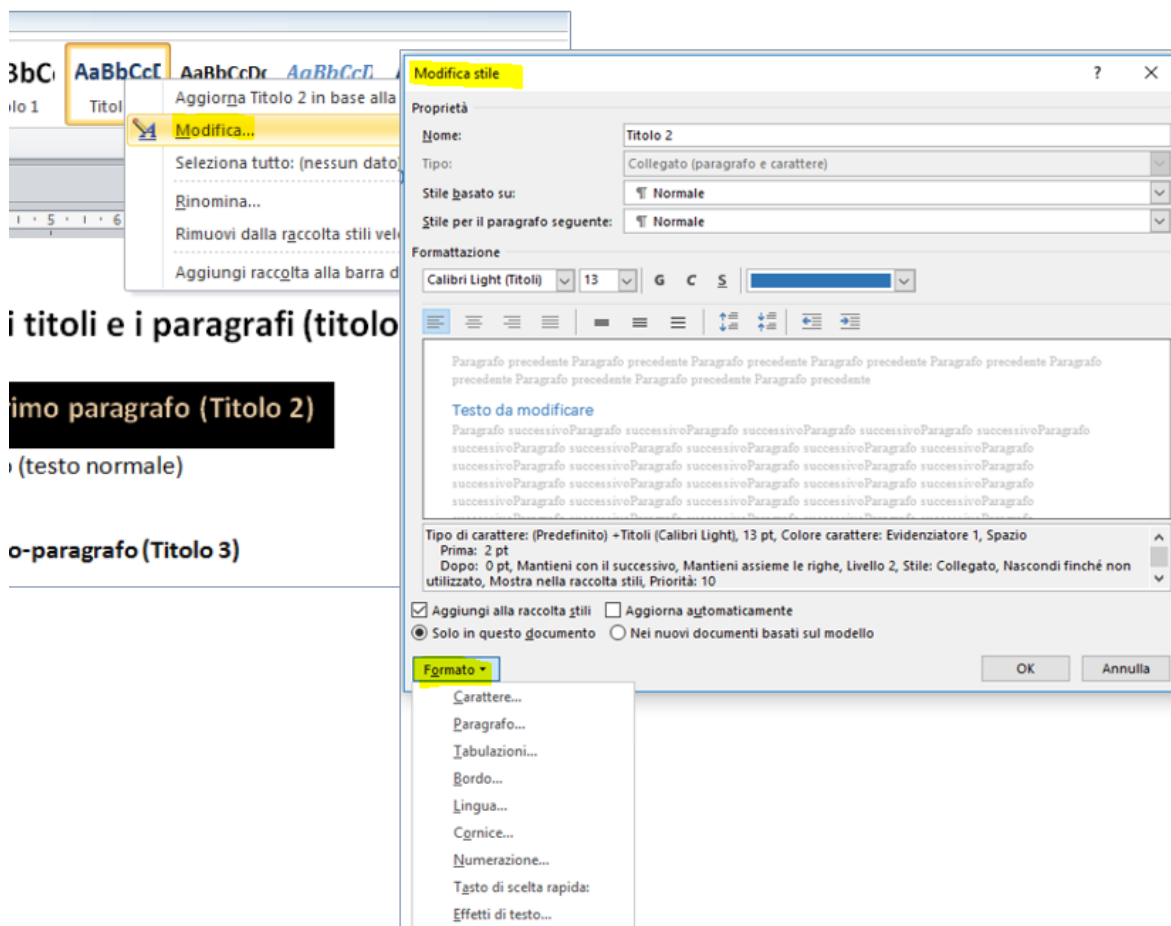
3bC AaBbCcI AaBbCcDc AaBbCcI
olo 1 Titol

Aggiorna Titolo 2 in base alla
Modifica...
Seleziona tutto: (nessun dato)
Rinomina...
Rimuovi dalla raccolta stili vel
Aggiungi raccolta alla barra d

i titoli e i paragrafi (titolo

rimo paragrafo (Titolo 2)

(testo normale)

o-paragrafo (Titolo 3)

Modifica stile ? ×

Proprietà

| | |
|---|---|
| Nome: | Titolo 2 |
| Tipo: | Collegato (paragrafo e carattere) |
| Stile basato su: | ¶ Normale |
| Stile per il paragrafo seguente: | ¶ Normale |

Formattazione

Calibri Light (Titoli) 13 G C S

Paragrafo precedente Paragrafo precedente Paragrafo precedente Paragrafo precedente Paragrafo precedente Paragrafo precedente Paragrafo precedente Paragrafo precedente

Testo da modificare

Paragrafo successivoParagrafo successivoParagrafo successivoParagrafo successivoParagrafo successivoParagrafo successivoParagrafo successivoParagrafo successivoParagrafo successivoParagrafo successivoParagrafo successivoParagrafo successivoParagrafo successivoParagrafo successivoParagrafo successivoParagrafo successivoParagrafo successivoParagrafo successivoParagrafo successivoParagrafo successivoParagrafo successivoParagrafo successivoParagrafo successivoParagrafo successivoParagrafo successivoParagrafo successivoParagrafo successivoParagrafo successivoParagrafo successivoParagrafo

Tipo di carattere: (Predefinito) +Titoli (Calibri Light), 13 pt, Colore carattere: Evidenziatore 1, Spazio
Prima: 2 pt
Dopo: 0 pt, Mantieni con il successivo, Mantieni assieme le righe, Livello 2, Stile: Collegato, Nascondi finché non utilizzato, Mostra nella raccolta stili, Priorità: 10

Aggiungi alla raccolta stili Aggiorna automaticamente
Solo in questo documento Nei nuovi documenti basati sul modello

Formato OK Annulla

Carattere...
Paragrafo...
Tabulazioni...
Bordo...
Lingua...
Cornice...
Numerazione...
Tasto di scelta rapida:
Effetti di testo...